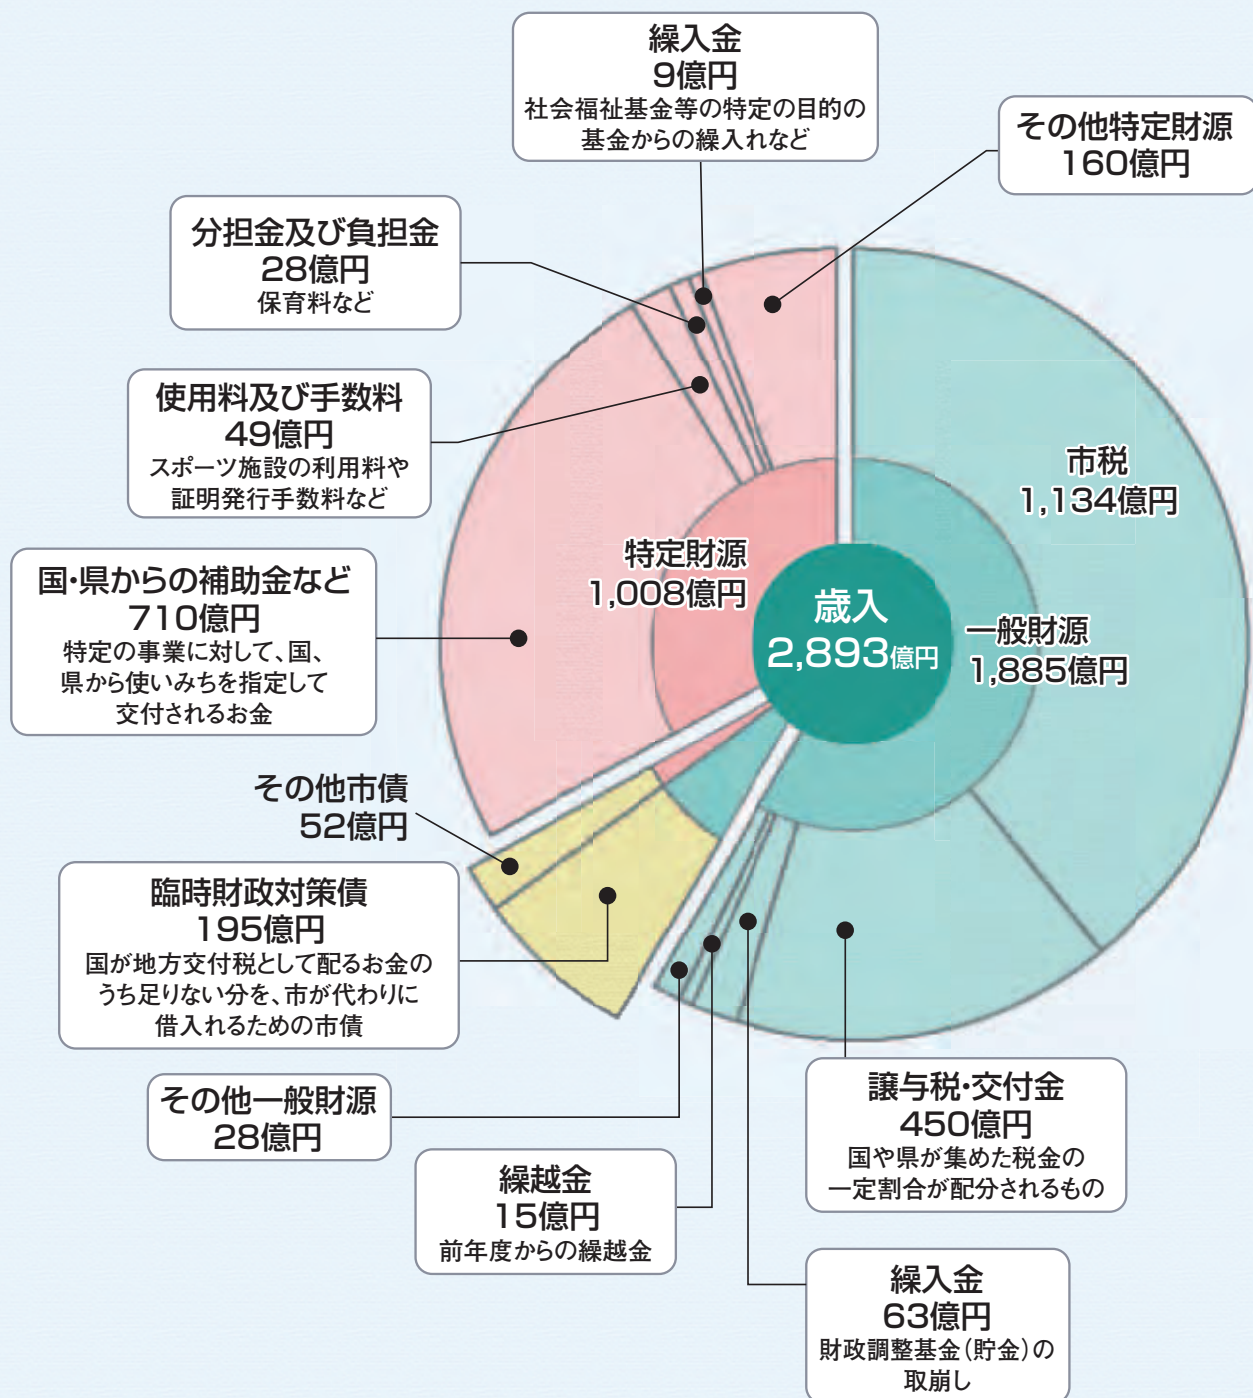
繰入金
9億円
社会福祉基金等の特定の目的の基金からの繰入れなど

その他特定財源
160億円

分担金及び負担金
28億円
保育料など

使用料及び手数料
49億円
スポーツ施設の利用料や証明発行手数料など

国·県からの補助金など
710億円
特定の事業に対して、国、県から使いみちを指定して交付されるお金

特定財源
1,008億円

歳入
2,893億円

一般財源
1,885億円

市税
1,134億円

その他市債
52億円

臨時財政対策債
195億円
国が地方交付税として配るお金のうち足りない分を、市が代わりに借入れるための市債

その他一般財源
28億円

繰越金
15億円
前年度からの繰越金

譲与税·交付金
450億円
国や県が集めた税金の一定割合が配分されるもの

繰入金
63億円
財政調整基金(貯金)の取崩し